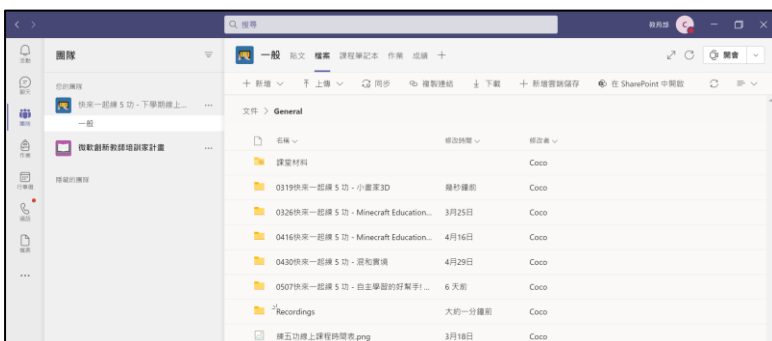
搜尋

教育部

活動

聊天

團隊

作業

行事曆

通話

檔案

...

團隊

您的團隊

快來一起練 5 功 - 下學期線上...

一般

微軟創新教師培訓家計畫

隱藏的團隊

一般 貼文 檔案 課程筆記本 作業 成績 +

開會

+ 新增 ⌄ 上傳 ⌄ 同步 複製連結 下載 + 新增雲端儲存 在 SharePoint 中開啟

文件 > General

| | 名稱 ⌄ | 修改時間 ⌄ | 修改者 ⌄ |
|---|---|---|---|
| | 課堂材料 | | Coco |
| | 0319快來一起練 5 功 - 小畫家3D | 幾秒鐘前 | Coco |
| | 0326快來一起練 5 功 - Minecraft Education... | 3月25日 | Coco |
| | 0416快來一起練 5 功 - Minecraft Education... | 4月16日 | Coco |
| | 0430快來一起練 5 功 - 混和實境 | 4月29日 | Coco |
| | 0507快來一起練 5 功 - 自主學習的好幫手!... | 6 天前 | Coco |
| | Recordings | 大約一分鐘前 | Coco |
| | 練五功線上課程時間表.png | 3月18日 | Coco |